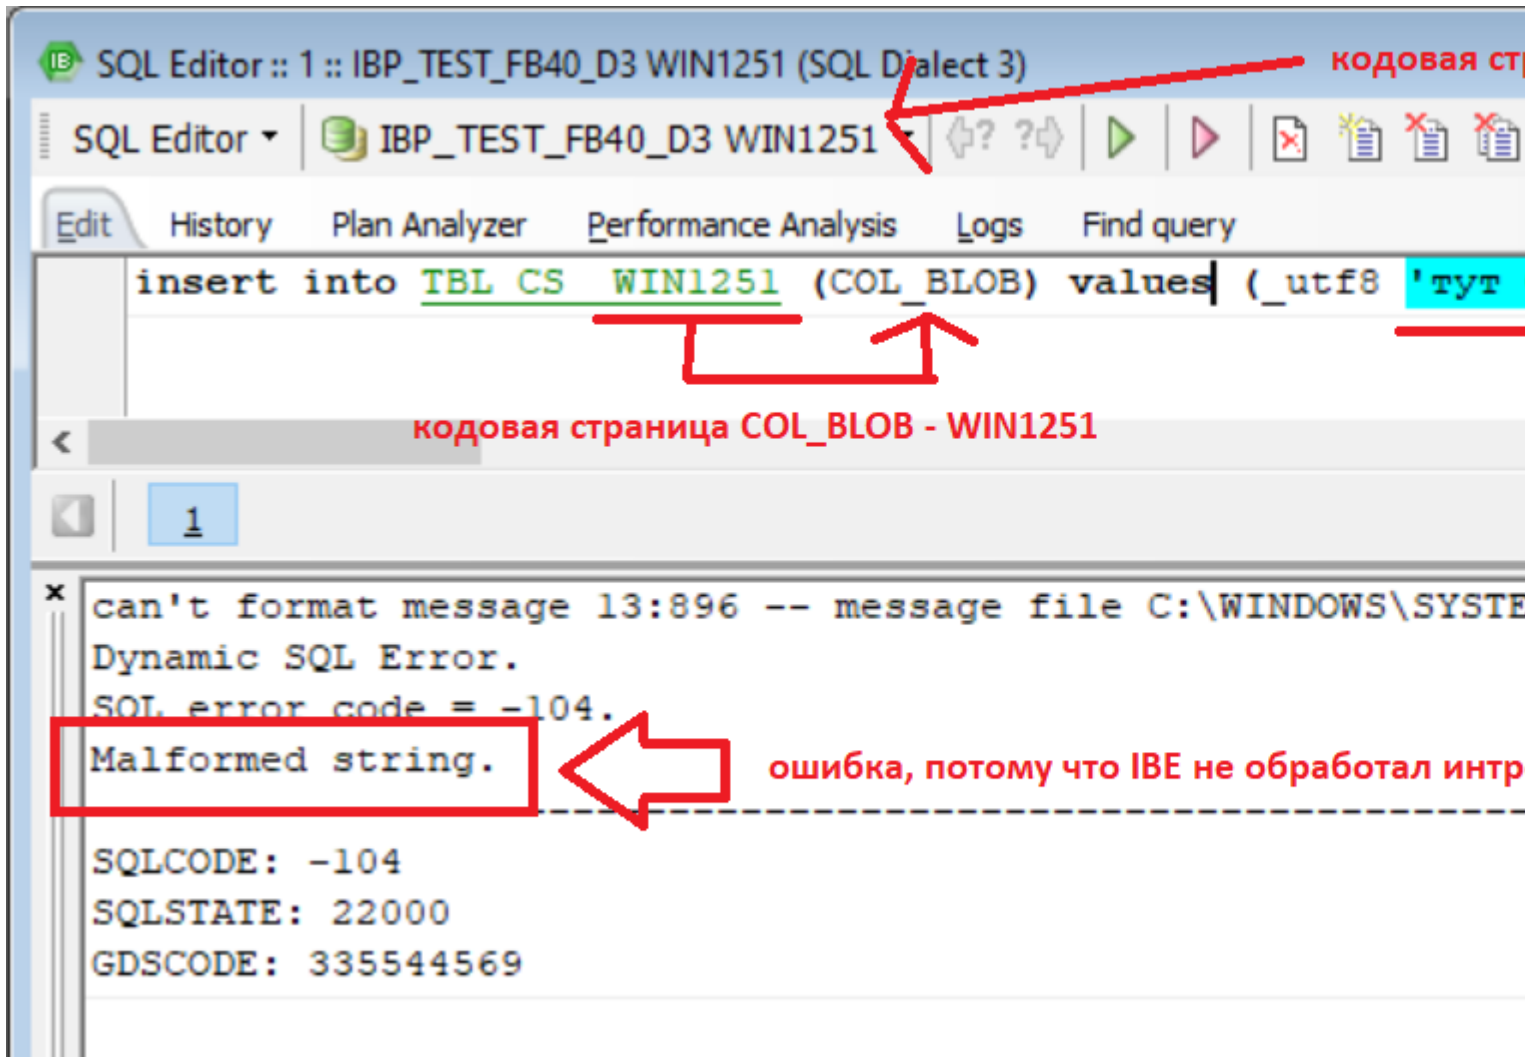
SQL Editor :: 1 :: IBP_TEST_FB40_D3 WIN1251 (SQL Dialect 3)

кодовая ст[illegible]

SQL Editor ▾ IBP_TEST_FB40_D3 WIN1251

Edit History Plan Analyzer Performance Analysis Logs Find query

insert into TBL_CS_WIN1251 (COL_BLOB) values (_utf8 'тут

кодовая страница COL_BLOB - WIN1251

1

can't format message 13:896 -- message file C:\WINDOWS\SYSTE
Dynamic SQL Error.
SQL error code = -104.
Malformed string.

ошибка, потому что IBE не обработал интр

SQLCODE: -104
SQLSTATE: 22000
GDSCODE: 335544569